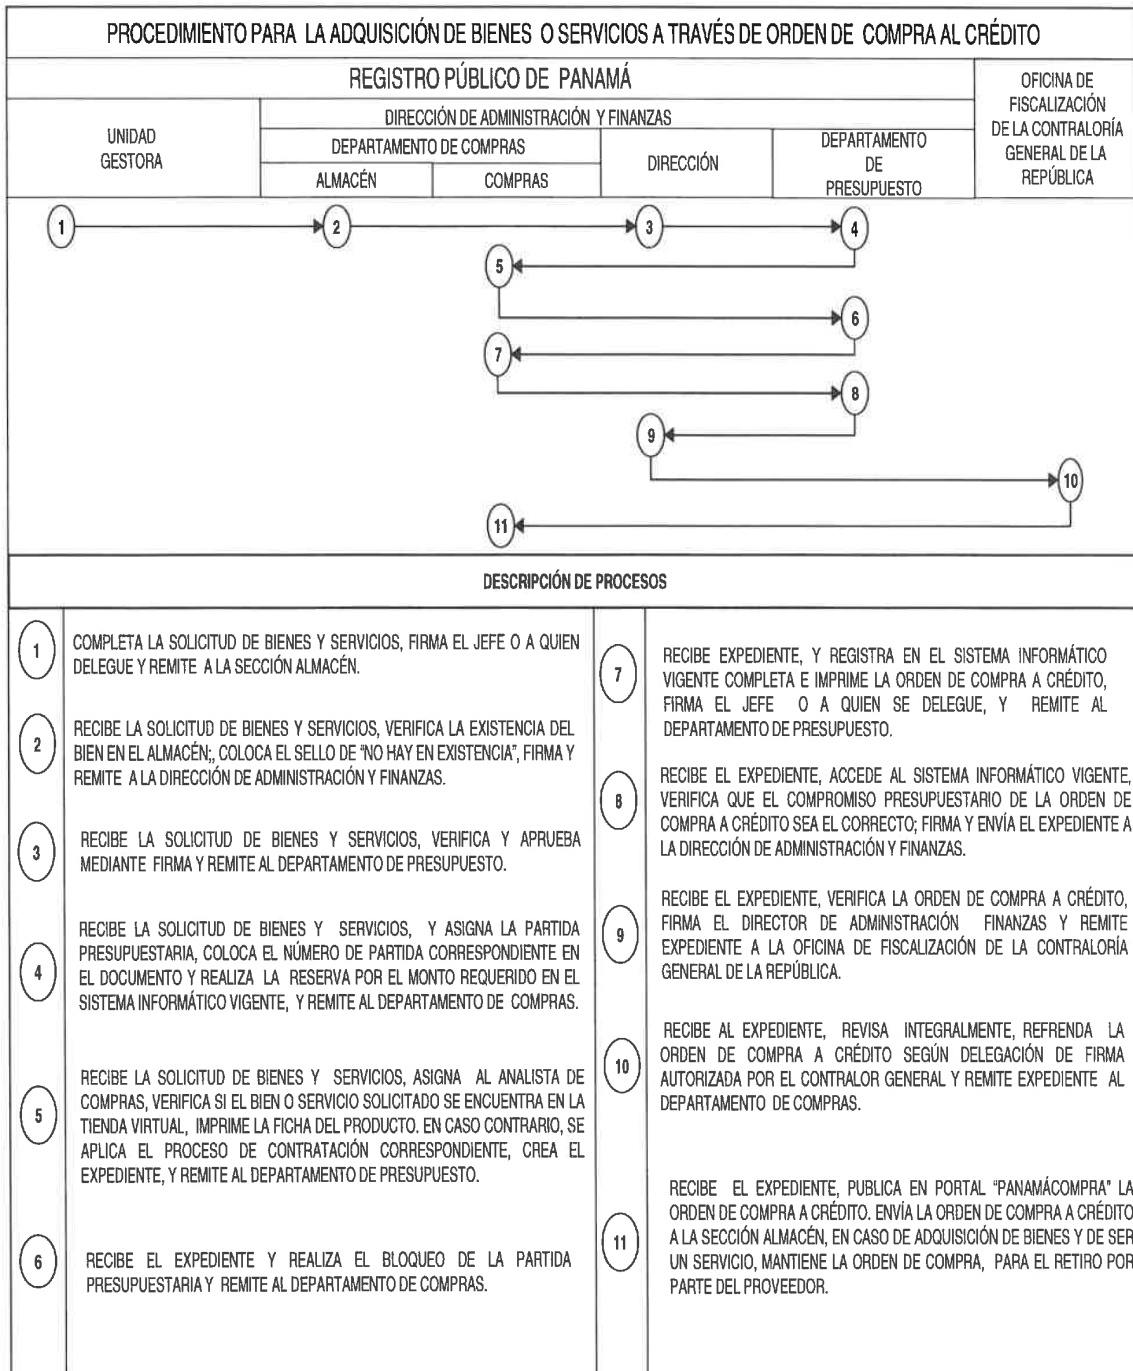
PROCEDIMIENTO PARA LA ADQUISICIÓN DE BIENES O SERVICIOS A TRAVÉS DE ORDEN DE COMPRA AL CRÉDITO

| REGISTRO PÚBLICO DE PANAMÁ | | | | | OFICINA DE FISCALIZACIÓN DE LA CONTRALORÍA GENERAL DE LA REPÚBLICA |
|---|---|---|---|---|---|
| UNIDAD GESTORA | DIRECCIÓN DE ADMINISTRACIÓN Y FINANZAS | | | | |
| | DEPARTAMENTO DE COMPRAS | | DIRECCIÓN | DEPARTAMENTO DE PRESUPUESTO | |
| | ALMACÉN | COMPRAS | | | |

1 2 3 4 5 6 7 8 9 10 11

DESCRIPCIÓN DE PROCESOS

1 COMPLETA LA SOLICITUD DE BIENES Y SERVICIOS, FIRMA EL JEFE O A QUIEN DELEGUE Y REMITE A LA SECCIÓN ALMACÉN.

2 RECIBE LA SOLICITUD DE BIENES Y SERVICIOS, VERIFICA LA EXISTENCIA DEL BIEN EN EL ALMACÉN;, COLOCA EL SELLO DE "NO HAY EN EXISTENCIA", FIRMA Y REMITE A LA DIRECCIÓN DE ADMINISTRACIÓN Y FINANZAS.

3 RECIBE LA SOLICITUD DE BIENES Y SERVICIOS, VERIFICA Y APRUEBA MEDIANTE FIRMA Y REMITE AL DEPARTAMENTO DE PRESUPUESTO.

4 RECIBE LA SOLICITUD DE BIENES Y SERVICIOS, Y ASIGNA LA PARTIDA PRESUPUESTARIA, COLOCA EL NÚMERO DE PARTIDA CORRESPONDIENTE EN EL DOCUMENTO Y REALIZA LA RESERVA POR EL MONTO REQUERIDO EN EL SISTEMA INFORMÁTICO VIGENTE, Y REMITE AL DEPARTAMENTO DE COMPRAS.

5 RECIBE LA SOLICITUD DE BIENES Y SERVICIOS, ASIGNA AL ANALISTA DE COMPRAS, VERIFICA SI EL BIEN O SERVICIO SOLICITADO SE ENCUENTRA EN LA TIENDA VIRTUAL, IMPRIME LA FICHA DEL PRODUCTO. EN CASO CONTRARIO, SE APLICA EL PROCESO DE CONTRATACIÓN CORRESPONDIENTE, CREA EL EXPEDIENTE, Y REMITE AL DEPARTAMENTO DE PRESUPUESTO.

6 RECIBE EL EXPEDIENTE Y REALIZA EL BLOQUEO DE LA PARTIDA PRESUPUESTARIA Y REMITE AL DEPARTAMENTO DE COMPRAS.

7 RECIBE EXPEDIENTE, Y REGISTRA EN EL SISTEMA INFORMÁTICO VIGENTE COMPLETA E IMPRIME LA ORDEN DE COMPRA A CRÉDITO, FIRMA EL JEFE O A QUIEN SE DELEGUE, Y REMITE AL DEPARTAMENTO DE PRESUPUESTO.

8 RECIBE EL EXPEDIENTE, ACCEDE AL SISTEMA INFORMÁTICO VIGENTE, VERIFICA QUE EL COMPROMISO PRESUPUESTARIO DE LA ORDEN DE COMPRA A CRÉDITO SEA EL CORRECTO; FIRMA Y ENVÍA EL EXPEDIENTE A LA DIRECCIÓN DE ADMINISTRACIÓN Y FINANZAS.

9 RECIBE EL EXPEDIENTE, VERIFICA LA ORDEN DE COMPRA A CRÉDITO, FIRMA EL DIRECTOR DE ADMINISTRACIÓN FINANZAS Y REMITE EXPEDIENTE A LA OFICINA DE FISCALIZACIÓN DE LA CONTRALORÍA GENERAL DE LA REPÚBLICA.

10 RECIBE AL EXPEDIENTE, REVISA INTEGRALMENTE, REFRENDA LA ORDEN DE COMPRA A CRÉDITO SEGÚN DELEGACIÓN DE FIRMA AUTORIZADA POR EL CONTRALOR GENERAL Y REMITE EXPEDIENTE AL DEPARTAMENTO DE COMPRAS.

11 RECIBE EL EXPEDIENTE, PUBLICA EN PORTAL "PANAMÁCOMPRA" LA ORDEN DE COMPRA A CRÉDITO. ENVÍA LA ORDEN DE COMPRA A CRÉDITO A LA SECCIÓN ALMACÉN, EN CASO DE ADQUISICIÓN DE BIENES Y DE SER UN SERVICIO, MANTIENE LA ORDEN DE COMPRA, PARA EL RETIRO POR PARTE DEL PROVEEDOR.